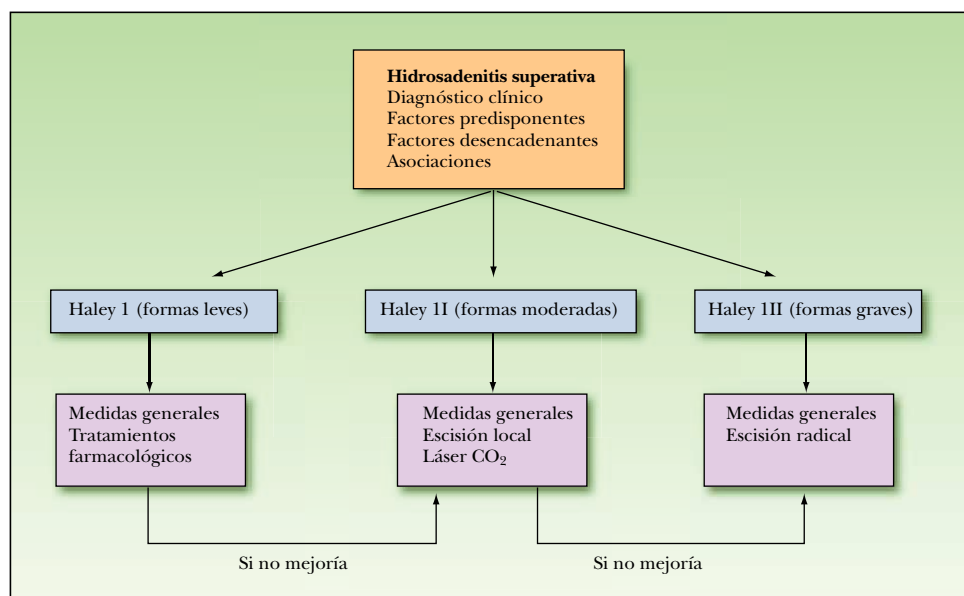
**Hidrosadenitis superativa**
Diagnóstico clínico
Factores predisponentes
Factores desencadenantes
Asociaciones

Haley 1 (formas leves)

Haley 1I (formas moderadas)

Haley 1II (formas graves)

Medidas generales
Tratamientos farmacológicos

Medidas generales
Escisión local
Láser $CO_2$

Medidas generales
Escisión radical

Si no mejoría

Si no mejoría